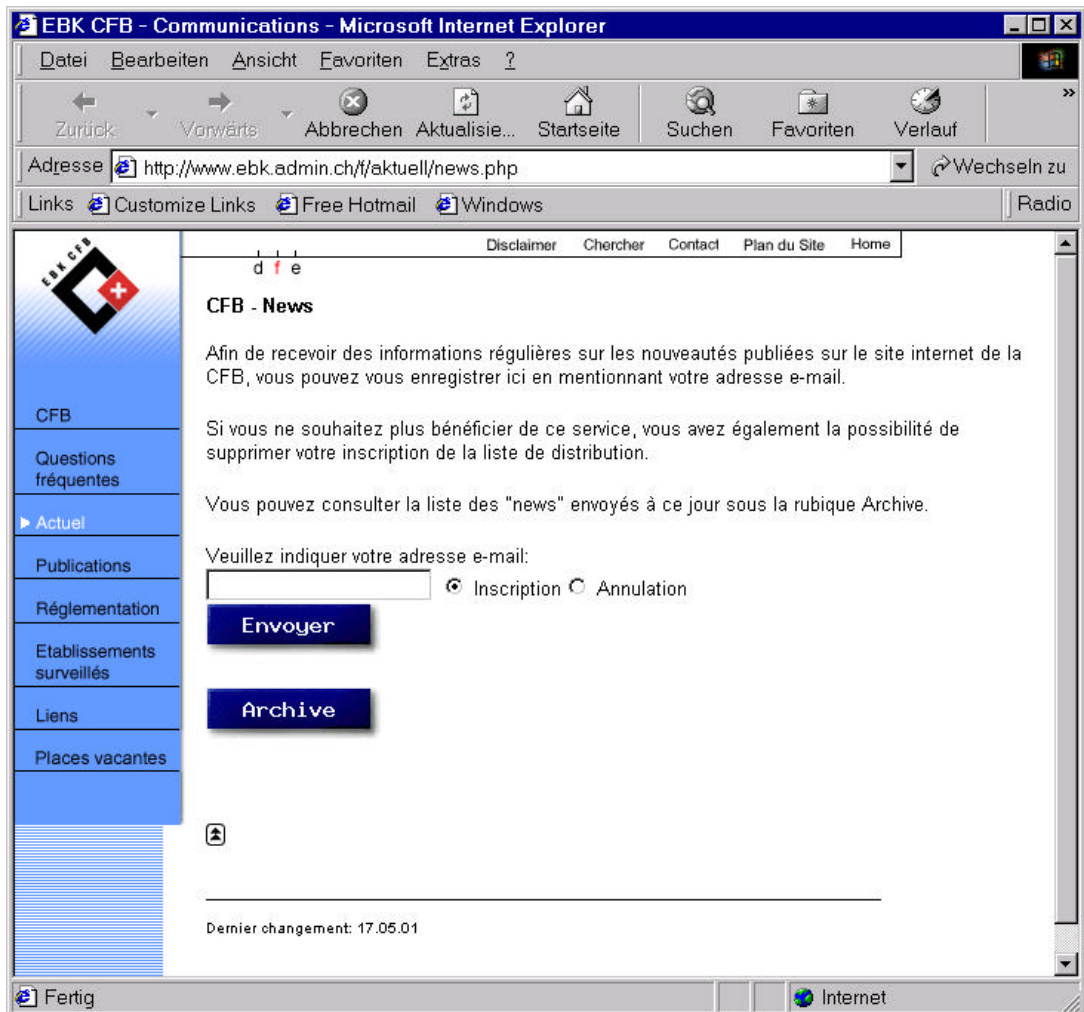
EBK CFB - Communications - Microsoft Internet Explorer

Datei Bearbeiten Ansicht Favoriten Extras ?

Zurück Vorwärts Abbrechen Aktualisie... Startseite Suchen Favoriten Verlauf

Adresse http://www.ebk.admin.ch/f/aktuell/news.php Wechseln zu

Links Customize Links Free Hotmail Windows Radio

EBK CFB

Disclaimer Chercher Contact Plan du Site Home

d f e

CFB

Questions fréquentes

Actuel

Publications

Réglementation

Etablissements surveillés

Liens

Places vacantes

CFB - News

Afin de recevoir des informations régulières sur les nouveautés publiées sur le site internet de la CFB, vous pouvez vous enregistrer ici en mentionnant votre adresse e-mail.

Si vous ne souhaitez plus bénéficier de ce service, vous avez également la possibilité de supprimer votre inscription de la liste de distribution.

Vous pouvez consulter la liste des "news" envoyés à ce jour sous la rubique Archive.

Veuillez indiquer votre adresse e-mail:

Inscription Annulation

Envoyer

Archive

Dernier changement: 17.05.01

Fertig

Internet